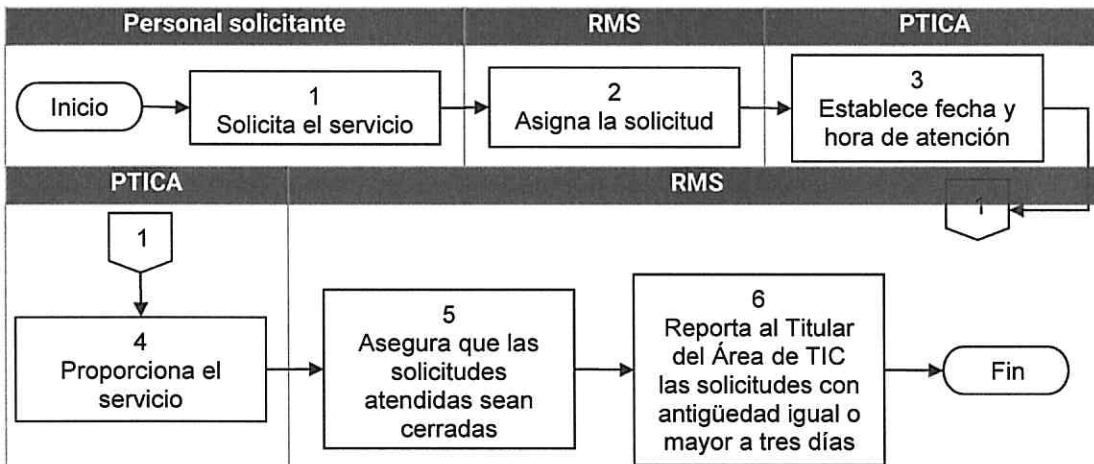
Personal solicitante

RMS

PTICA

Inicio

1
Solicita el servicio

2
Asigna la solicitud

3
Establece fecha y hora de atención

PTICA

RMS

1

1

4
Proporciona el servicio

5
Asegura que las solicitudes atendidas sean cerradas

6
Reporta al Titular del Área de TIC las solicitudes con antigüedad igual o mayor a tres días

Fin